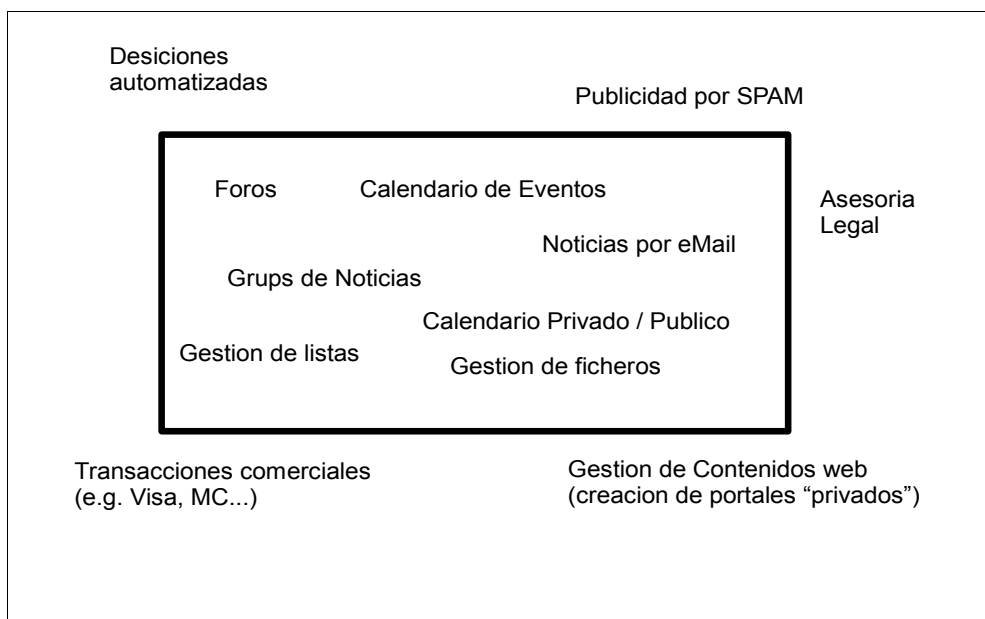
Desiciones automatizadas

Publicidad por SPAM

Foros

Calendario de Eventos

Asesoria Legal

Noticias por eMail

Grups de Noticias

Calendario Privado / Publico

Gestion de listas

Gestion de ficheros

Transacciones comerciales (e.g. Visa, MC...)

Gestion de Contenidos web (creacion de portales “privados”)